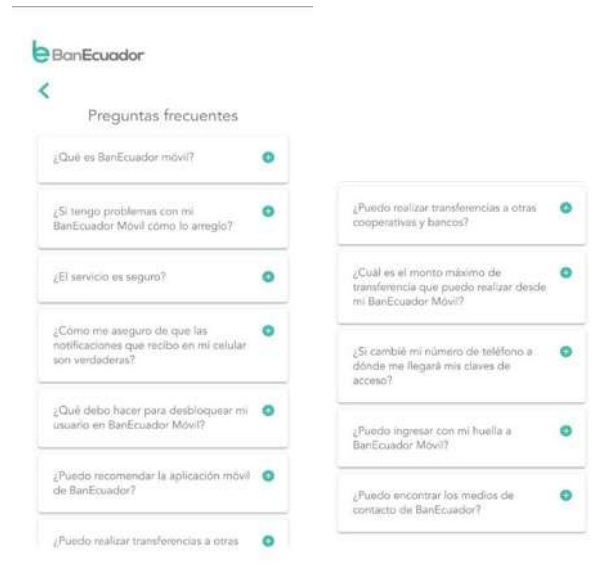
BanEcuador

<

Preguntas frecuentes

¿Qué es BanEcuador móvil?

¿Si tengo problemas con mi BanEcuador Móvil cómo lo arreglo?

¿El servicio es seguro?

¿Cómo me aseguro de que las notificaciones que recibo en mi celular son verdaderas?

¿Qué debo hacer para desbloquear mi usuario en BanEcuador Móvil?

¿Puedo recomendar la aplicación móvil de BanEcuador?

¿Puedo realizar transferencias a otras

¿Puedo realizar transferencias a otras cooperativas y bancos?

¿Cuál es el monto máximo de transferencia que puedo realizar desde mi BanEcuador Móvil?

¿Si cambié mi número de teléfono a dónde me llegará mis claves de acceso?

¿Puedo ingresar con mi huella a BanEcuador Móvil?

¿Puedo encontrar los medios de contacto de BanEcuador?